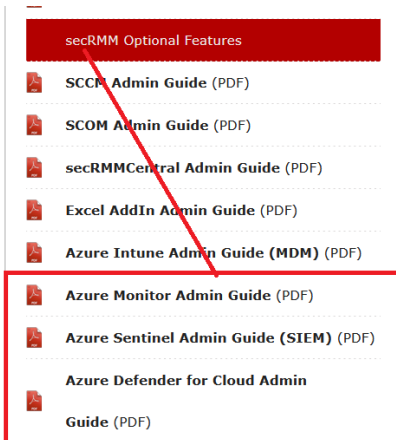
secRMM Optional Features

SCCM Admin Guide (PDF)

SCOM Admin Guide (PDF)

secRMMCentral Admin Guide (PDF)

Excel AddIn Admin Guide (PDF)

Azure Intune Admin Guide (MDM) (PDF)

Azure Monitor Admin Guide (PDF)

Azure Sentinel Admin Guide (SIEM) (PDF)

Azure Defender for Cloud Admin Guide (PDF)